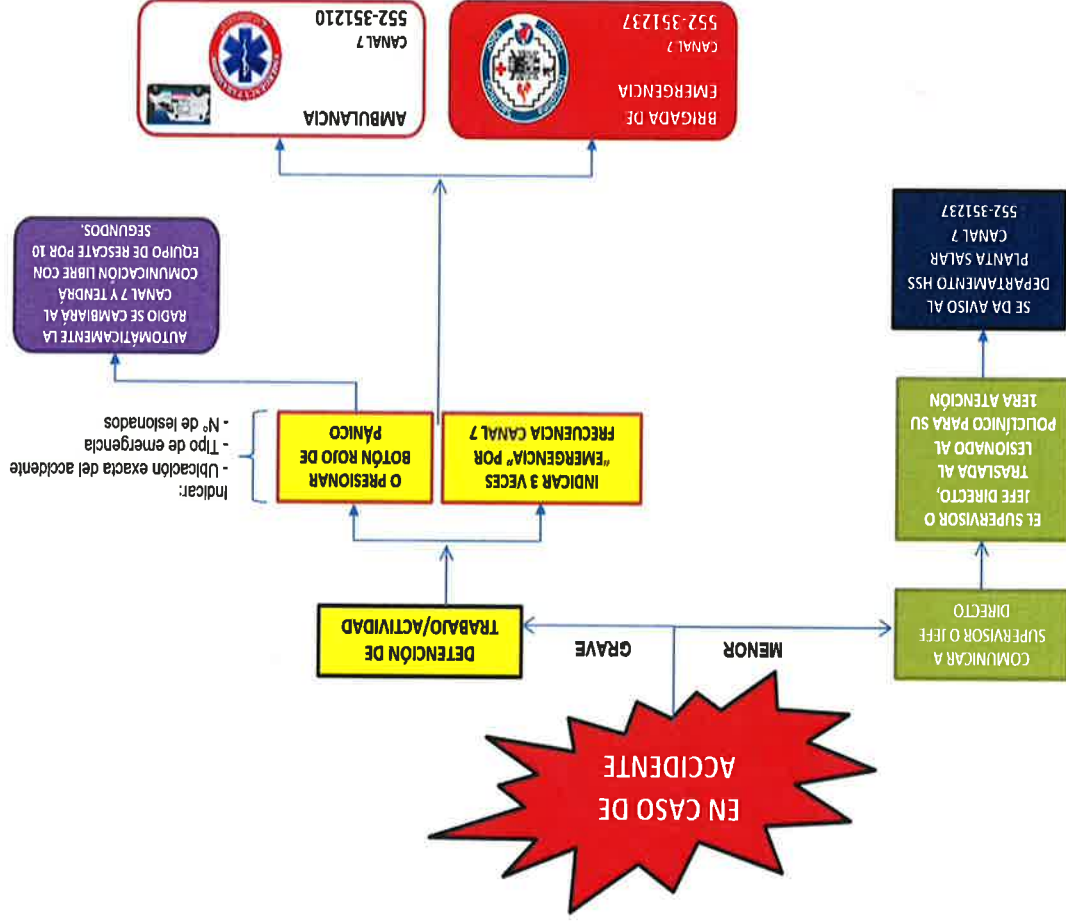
EN CASO DE ACCIDENTE

MENOR

GRAVE

COMUNICAR A SUPERVISOR O JEFE DIRECTO

EL SUPERVISOR O JEFE DIRECTO, TRASLADA AL LESIONADO AL POLICLÍNICO PARA SU 1ERA ATENCIÓN

SE DA AVISO AL DEPARTAMENTO HSS PLANTA SALAR CANAL 7 552-351237

DETENCIÓN DE TRABAJO/ACTIVIDAD

INDICAR 3 VECES "EMERGENCIA" POR FRECUENCIA CANAL 7

O PRESIONAR BOTÓN ROJO DE PÁNICO

Indicar:
- Ubicación exacta del accidente
- Tipo de emergencia
- N° de lesionados

AUTOMÁTICAMENTE LA RADIO SE CAMBIARÁ AL CANAL 7 Y TENDRÁ COMUNICACIÓN LIBRE CON EQUIPO DE RESCATE POR 10 SEGUNDOS.

BRIGADA DE EMERGENCIA
CANAL 7
552-351237

AMBULANCIA
CANAL 7
552-351210